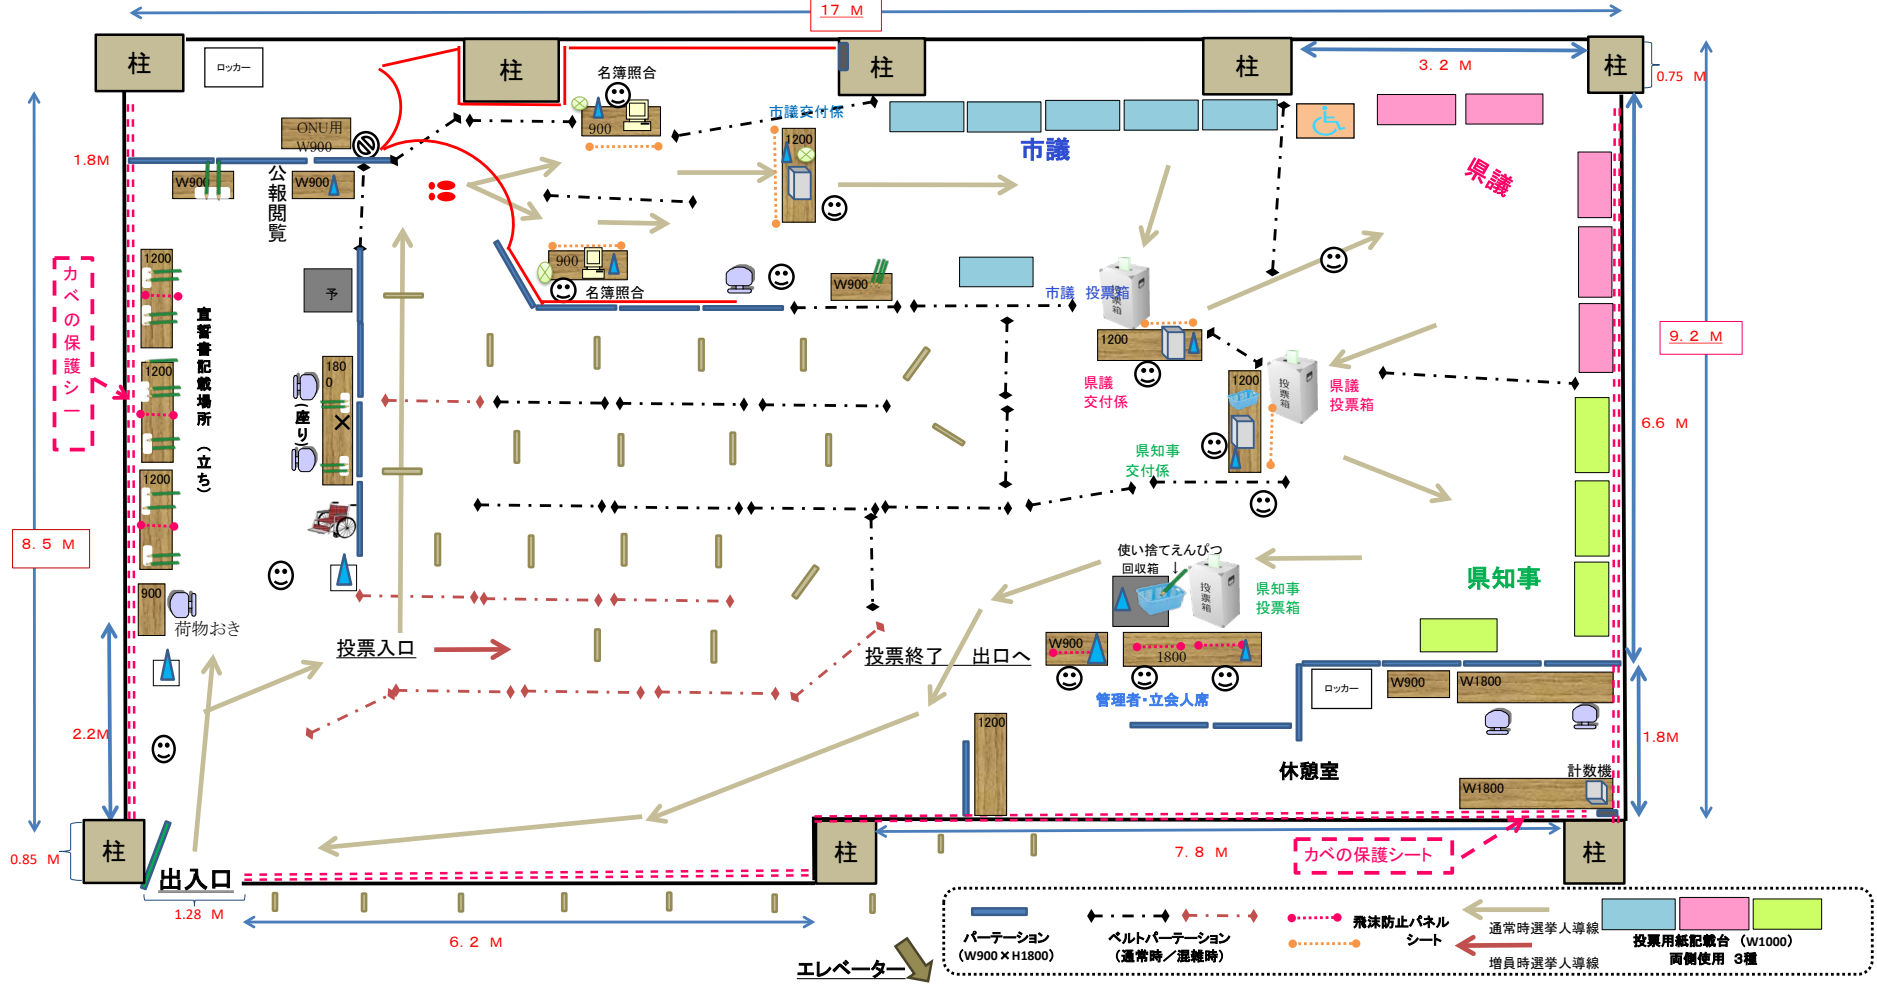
17 M

柱
ロッカー
柱
名簿照合
柱
柱
3. 2 M
柱
0.75 M

1.8M
ONU用
W900
900
市議交付係
1200
市議
W900
W900
公報閲覧
県議

カベの保護シート
1200
宣誓書記載場所（立ち）
1200
予
900
名簿照合
W900
市議 投票箱
9. 2 M
1200
1800
（座り）
1200
県議交付係
1200
県議投票箱
6.6 M
県知事交付係
8. 5 M
1200

使い捨てえんぴつ回収箱
県知事投票箱
県知事
900
荷物おき
投票入口
投票終了 出口へ
W900
1800
2.2M
管理者・立会人席
ロッカー
W900
W1800
1200
1.8M
休憩室
計数機
W1800
柱
柱
7. 8 M
カベの保護シート
柱
0.85 M
出入口
1.28 M
6. 2 M
エレベーター
パーテーション（W900×H1800）
ベルトパーテーション（通常時／混雑時）
飛沫防止パネル
シート
通常時選挙人導線
増員時選挙人導線
投票用紙記載台（W1000）両側使用 3種